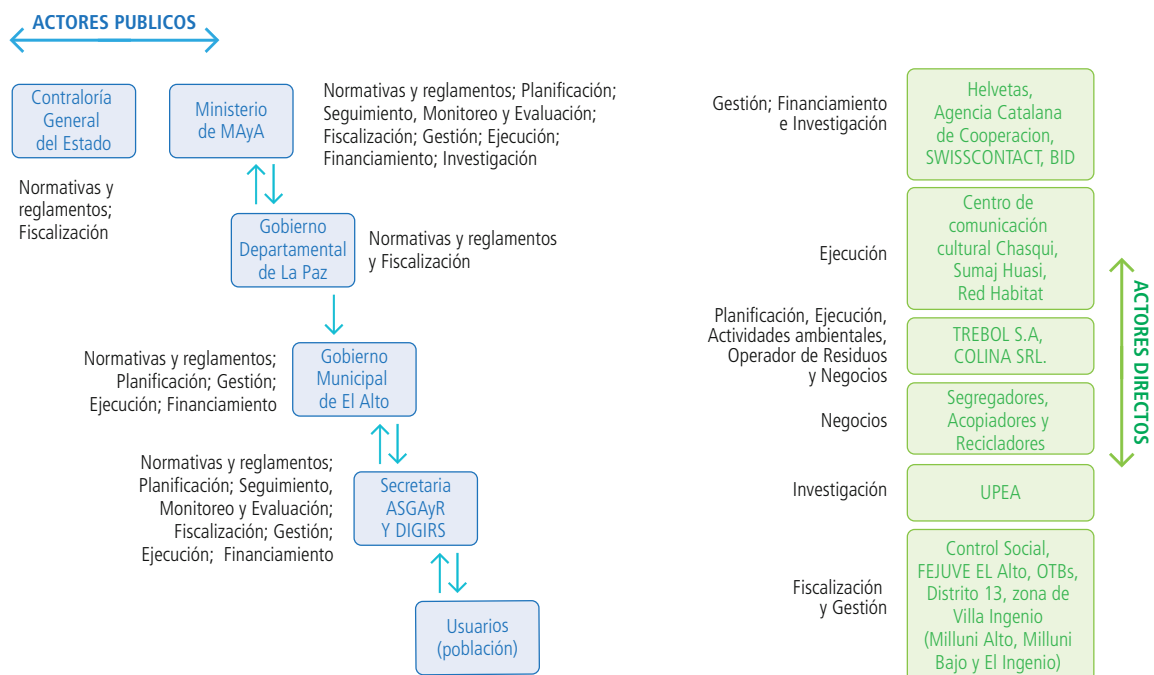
ACTORES PUBLICOS

Contraloría General del Estado

Normativas y reglamentos; Fiscalización

Ministerio de MAyA

Normativas y reglamentos; Planificación; Seguimiento, Monitoreo y Evaluación; Fiscalización; Gestión; Ejecución; Financiamiento; Investigación

Gobierno Departamental de La Paz

Normativas y reglamentos y Fiscalización

Normativas y reglamentos; Planificación; Gestión; Ejecución; Financiamiento

Gobierno Municipal de El Alto

Normativas y reglamentos; Planificación; Seguimiento, Monitoreo y Evaluación; Fiscalización; Gestión; Ejecución; Financiamiento

Secretaria ASGAyR Y DIGIRS

Usuarios (población)

Gestión; Financiamiento e Investigación

Helvetas, Agencia Catalana de Cooperacion, SWISSCONTACT, BID

Ejecución

Centro de comunicación cultural Chasqui, Sumaj Huasi, Red Habitat

Planificación, Ejecución, Actividades ambientales, Operador de Residuos y Negocios

TREBOL S.A, COLINA SRL.

Negocios

Segregadores, Acopiadores y Recicladores

Investigación

UPEA

Fiscalización y Gestión

Control Social, FEJUVE EL Alto, OTBs, Distrito 13, zona de Villa Ingenio (Milluni Alto, Milluni Bajo y El Ingenio)

ACTORES DIRECTOS